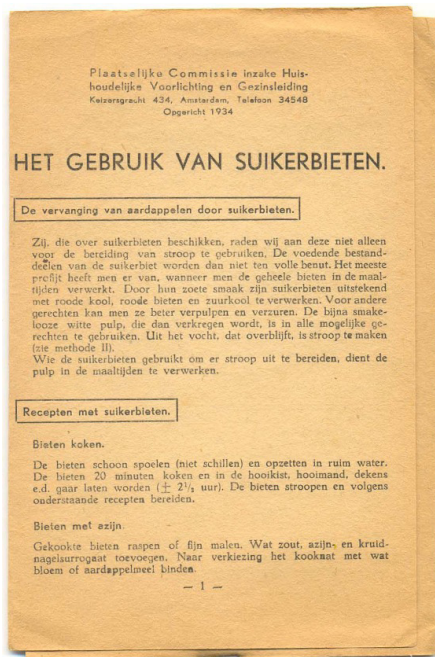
Plaatselijke Commissie inzake Huishoudelijke Voorlichting en Gezinsleiding
Keizersgracht 434, Amsterdam, Telefoon 34548
Opgericht 1934

HET GEBRUIK VAN SUIKERBIETEN.

De vervanging van aardappelen door suikerbieten.

Zij, die over suikerbieten beschikken, raden wij aan deze niet alleen voor de bereiding van stroop te gebruiken. De voedende bestanddeelen van de suikerbiet worden dan niet ten volle benut. Het meeste profijt heeft men er van, wanneer men de geheele bieten in de maaltijden verwerkt. Door hun zoete smaak zijn suikerbieten uitstekend met roode kool, roode bieten en zuurkool te verwerken. Voor andere gerechten kan men ze beter verpulpen en verzuren. De bijna smakelooze witte pulp, die dan verkregen wordt, is in alle mogelijke gerechten te gebruiken. Uit het vocht, dat overblijft, is stroop te maken (zie methode II).
Wie de suikerbieten gebruikt om er stroop uit te bereiden, dient de pulp in de maaltijden te verwerken.

Recepten met suikerbieten.

Bieten koken.

De bieten schoon spoelen (niet schillen) en opzetten in ruim water. De bieten 20 minuten koken en in de hooikist, hooimand, dekens e.d. gaar laten worden ($\pm$ $2\frac{1}{2}$ uur). De bieten stroopen en volgens onderstaande recepten bereiden.

Bieten met azijn.

Gekookte bieten raspen of fijn malen. Wat zout, azijn- en kruidnagelsurrogaat toevoegen. Naar verkiezing het kooknat met wat bloem of aardappelmeel binden.

— 1 —